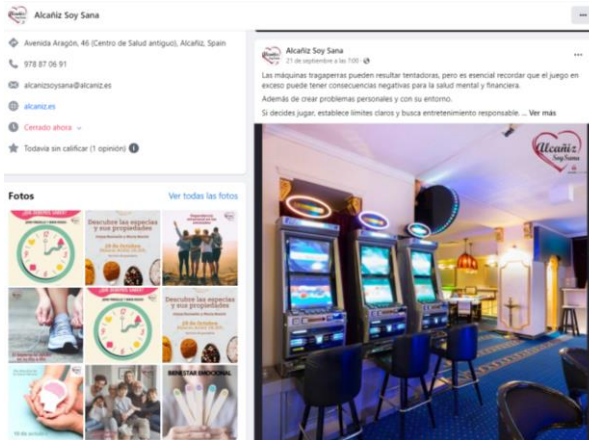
Alcañiz Soy Sana

Avenida Aragón, 46 (Centro de Salud antiguo), Alcañiz, Spain

978 87 06 91

alcanizsoysana@alcaniz.es

alcaniz.es

Cerrado ahora

Todavía sin calificar (1 opinión)

Fotos

Ver todas las fotos

Descubre las especias y sus propiedades

Descubre las especias y sus propiedades

BIENESTAR EMOCIONAL

Alcañiz Soy Sana

21 de septiembre a las 7:00

Las máquinas tragaperras pueden resultar tentadoras, pero es esencial recordar que el juego en exceso puede tener consecuencias negativas para la salud mental y financiera.

Además de crear problemas personales y con su entorno.

Si decides jugar, establece límites claros y busca entretenimiento responsable. ... Ver más

Alcañiz Soy Sana